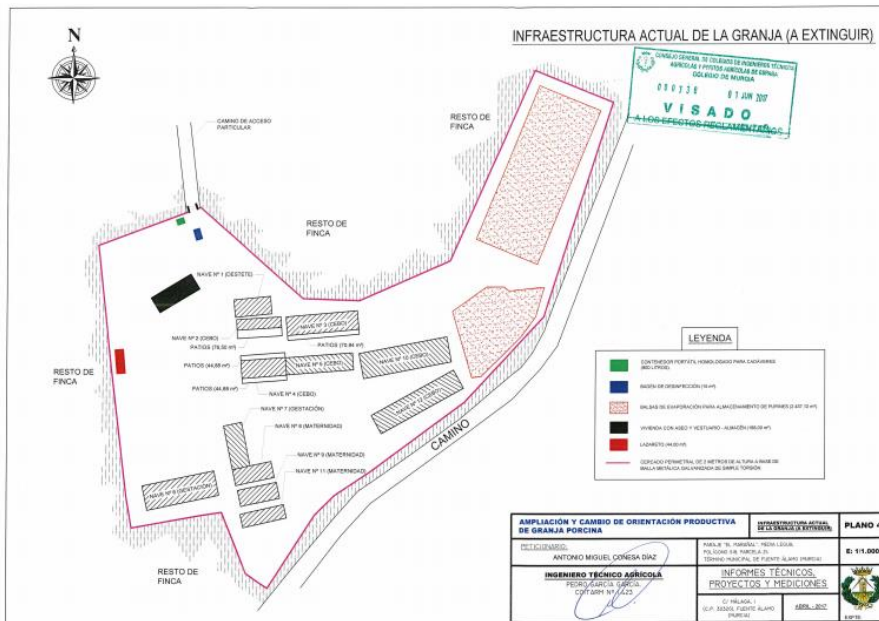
INFRAESTRUCTURA ACTUAL DE LA GRANJA (A EXTINGUIR)

N

CONSEJO GENERAL DE COLEGIOS DE INGENIEROS TÉCNICOS AGRÍCOLAS Y PERITOS AGRÍCOLAS DE ESPAÑA
COLEGIO DE MURCIA
080138 01 JUN 2017
VISADO
A LOS EFECTOS REGLAMENTARIOS

RESTO DE FINCA

CAMINO DE ACCESO PARTICULAR

RESTO DE FINCA

RESTO DE FINCA

NAVE Nº 1 (DESTETE)

NAVE Nº 2 (CEBO)

NAVE Nº 3 (CEBO)

PATIOS (78,50 m²)

PATIOS (78,50 m²)

PATIOS (44,88 m²)

PATIOS (44,88 m²)

NAVE Nº 5 (CEBO)

NAVE Nº 10 (CEBO)

NAVE Nº 4 (CEBO)

NAVE Nº 12 (CEBO)

NAVE Nº 7 (GESTACIÓN)

NAVE Nº 8 (MATERNIDAD)

NAVE Nº 9 (MATERNIDAD)

NAVE Nº 11 (MATERNIDAD)

NAVE Nº 6 (GESTACIÓN)

CAMINO

RESTO DE FINCA

LEYENDA

CONTENEDOR PORTÁTIL HOMOLOGADO PARA CADÁVERES (800 LITROS)

BADÉN DE DESINFECCIÓN (16 m²)

BALSAS DE EVAPORACIÓN PARA ALMACENAMIENTO DE PURINES (2.437,12 m²)

VIVIENDA CON ASEO Y VESTUARIO - ALMACÉN (189,00 m²)

LAZARETO (44,00 m²)

CERCADO PERIMETRAL DE 2 METROS DE ALTURA A BASE DE MALLA METÁLICA GALVANIZADA DE SIMPLE TORSIÓN

AMPLIACIÓN Y CAMBIO DE ORIENTACIÓN PRODUCTIVA DE GRANJA PORCINA

INFRAESTRUCTURA ACTUAL DE LA GRANJA (A EXTINGUIR)

PLANO 4

PETICIONARIO:
ANTONIO MIGUEL CONESA DÍAZ

PARAJE "EL PARDIÑAL", MEDIA LEGUA. POLÍGONO 3 M, PARCELA 21. TÉRMINO MUNICIPAL DE FUENTE ÁLAMO (MURCIA)

E: 1/1.000

INGENIERO TÉCNICO AGRÍCOLA
PEDRO GARCÍA GARCÍA
COITARM Nº 1423

INFORMES TÉCNICOS, PROYECTOS Y MEDICIONES

C/ MÁLAGA, 1
(C.P. 30320) FUENTE ÁLAMO (MURCIA)

ABRIL - 2017